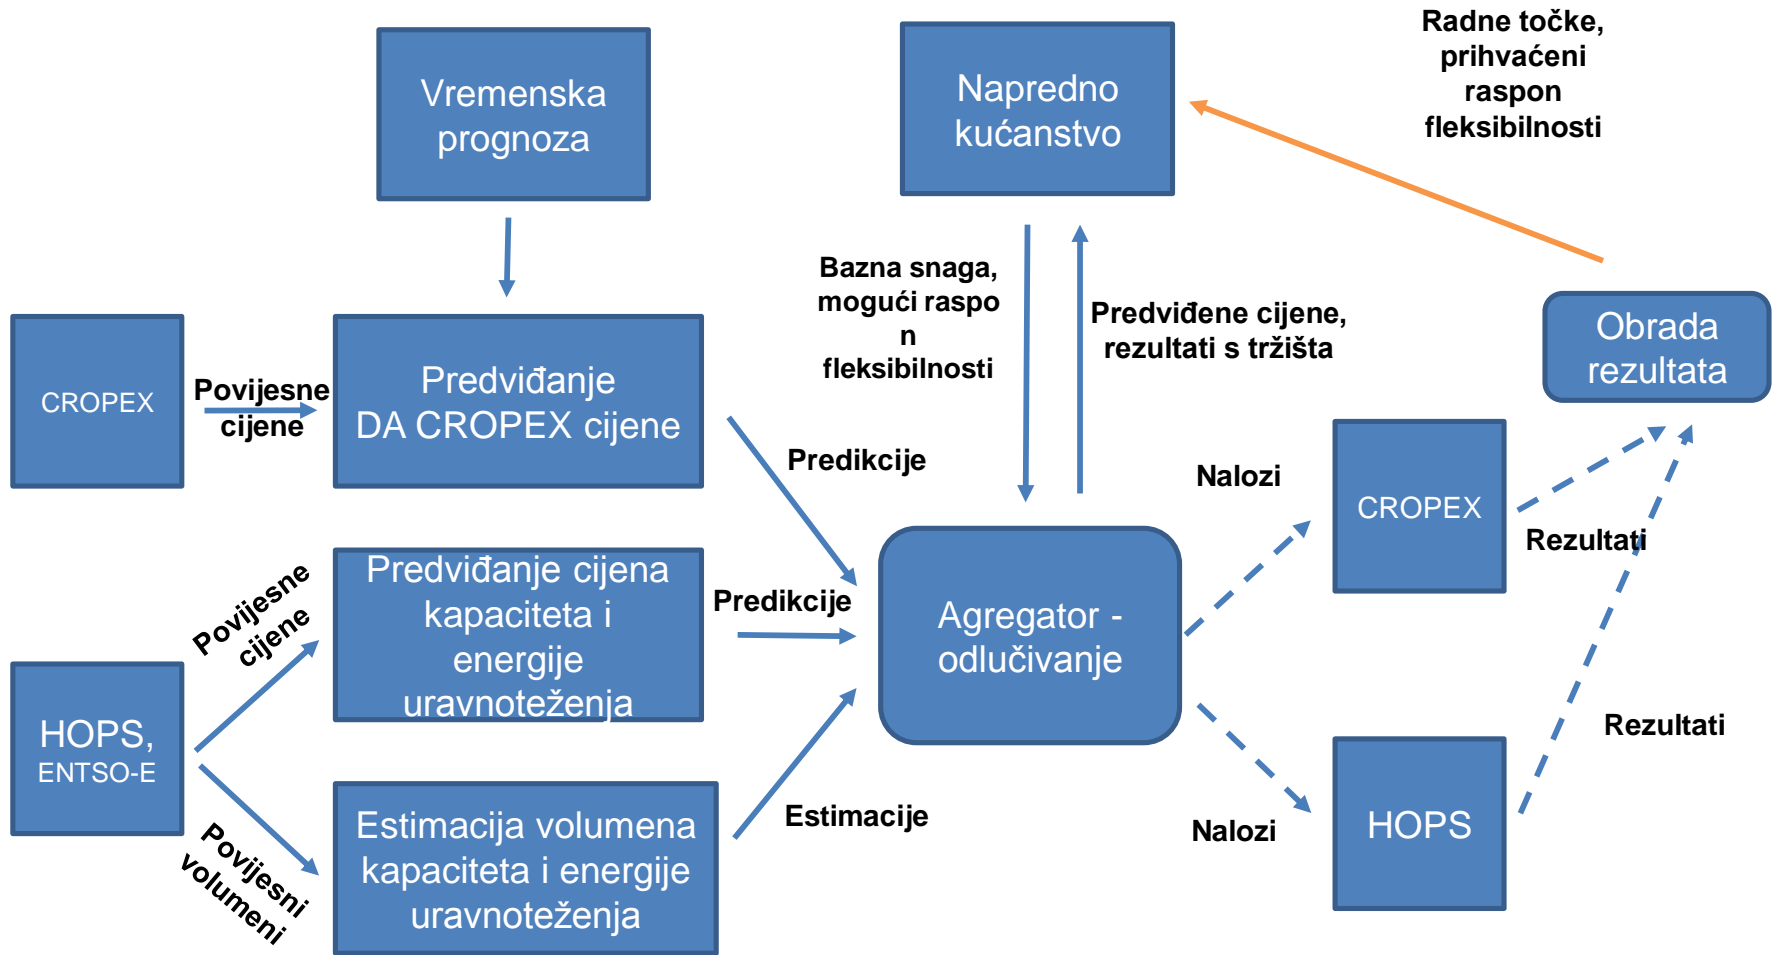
Vremenska prognoza

Napredno kućanstvo

Radne točke, prihvaćeni raspon fleksibilnosti

CROPEX

Povijesne cijene

Predviđanje DA CROPEX cijene

Bazna snaga, mogući raspo n fleksibilnosti

Predviđene cijene, rezultati s tržišta

Obrada rezultata

Predikcije

Nalozi

CROPEX

Rezultati

Povijesne cijene

Predviđanje cijena kapaciteta i energije uravnoteženja

Predikcije

Agregator - odlučivanje

HOPS, ENTSO-E

Rezultati

Povijesni volumeni

Estimacija volumena kapaciteta i energije uravnoteženja

Estimacije

Nalozi

HOPS